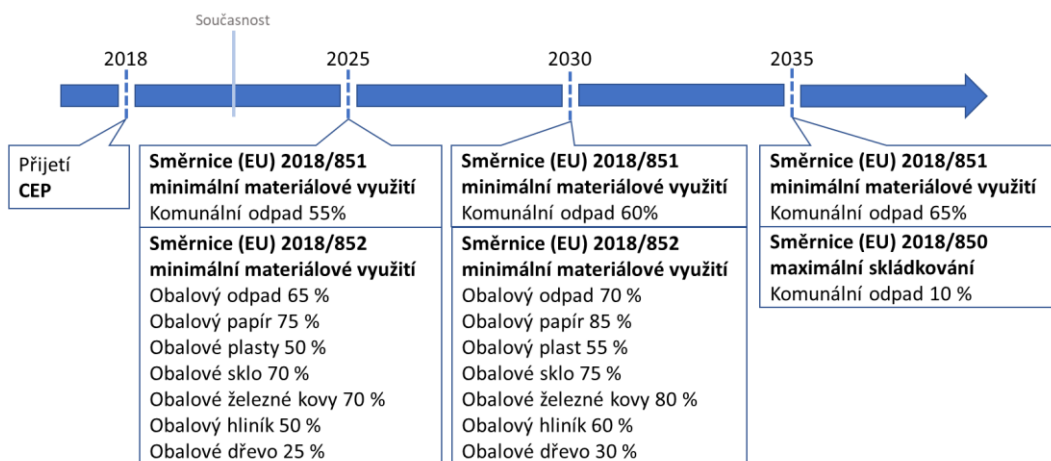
Současnost

2018

2025

2030

2035

Přijetí
**CEP**

**Směrnice (EU) 2018/851**
**minimální materiálové využití**
Komunální odpad 55%

**Směrnice (EU) 2018/852**
**minimální materiálové využití**
Obalový odpad 65 %
Obalový papír 75 %
Obalové plasty 50 %
Obalové sklo 70 %
Obalové železné kovy 70 %
Obalový hliník 50 %
Obalové dřevo 25 %

**Směrnice (EU) 2018/851**
**minimální materiálové využití**
Komunální odpad 60%

**Směrnice (EU) 2018/852**
**minimální materiálové využití**
Obalový odpad 70 %
Obalový papír 85 %
Obalový plast 55 %
Obalové sklo 75 %
Obalové železné kovy 80 %
Obalový hliník 60 %
Obalové dřevo 30 %

**Směrnice (EU) 2018/851**
**minimální materiálové využití**
Komunální odpad 65%

**Směrnice (EU) 2018/850**
**maximální skládkování**
Komunální odpad 10 %